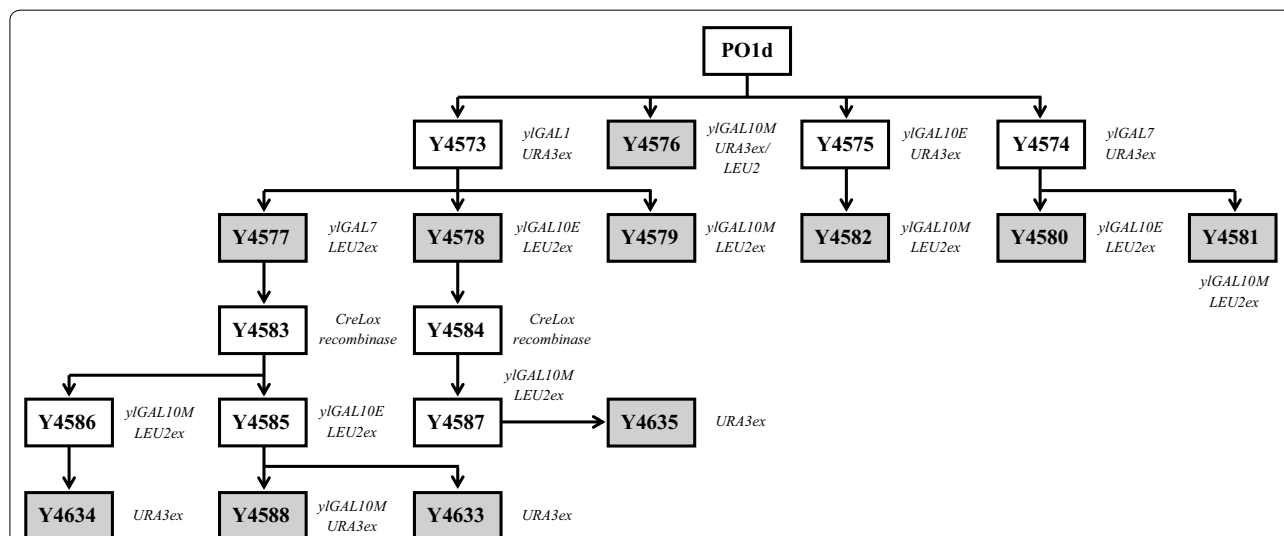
PO1d

Y4573 ylGAL1 URA3ex

Y4576 ylGAL10M URA3ex/ LEU2

Y4575 ylGAL10E URA3ex

Y4574 ylGAL7 URA3ex

Y4577 ylGAL7 LEU2ex

Y4578 ylGAL10E LEU2ex

Y4579 ylGAL10M LEU2ex

Y4582 ylGAL10M LEU2ex

Y4580 ylGAL10E LEU2ex

Y4581 ylGAL10M LEU2ex

Y4583 CreLox recombinase

Y4584 CreLox recombinase

Y4586 ylGAL10M LEU2ex

Y4585 ylGAL10E LEU2ex

Y4587 ylGAL10M LEU2ex

Y4635 URA3ex

Y4634 URA3ex

Y4588 ylGAL10M URA3ex

Y4633 URA3ex